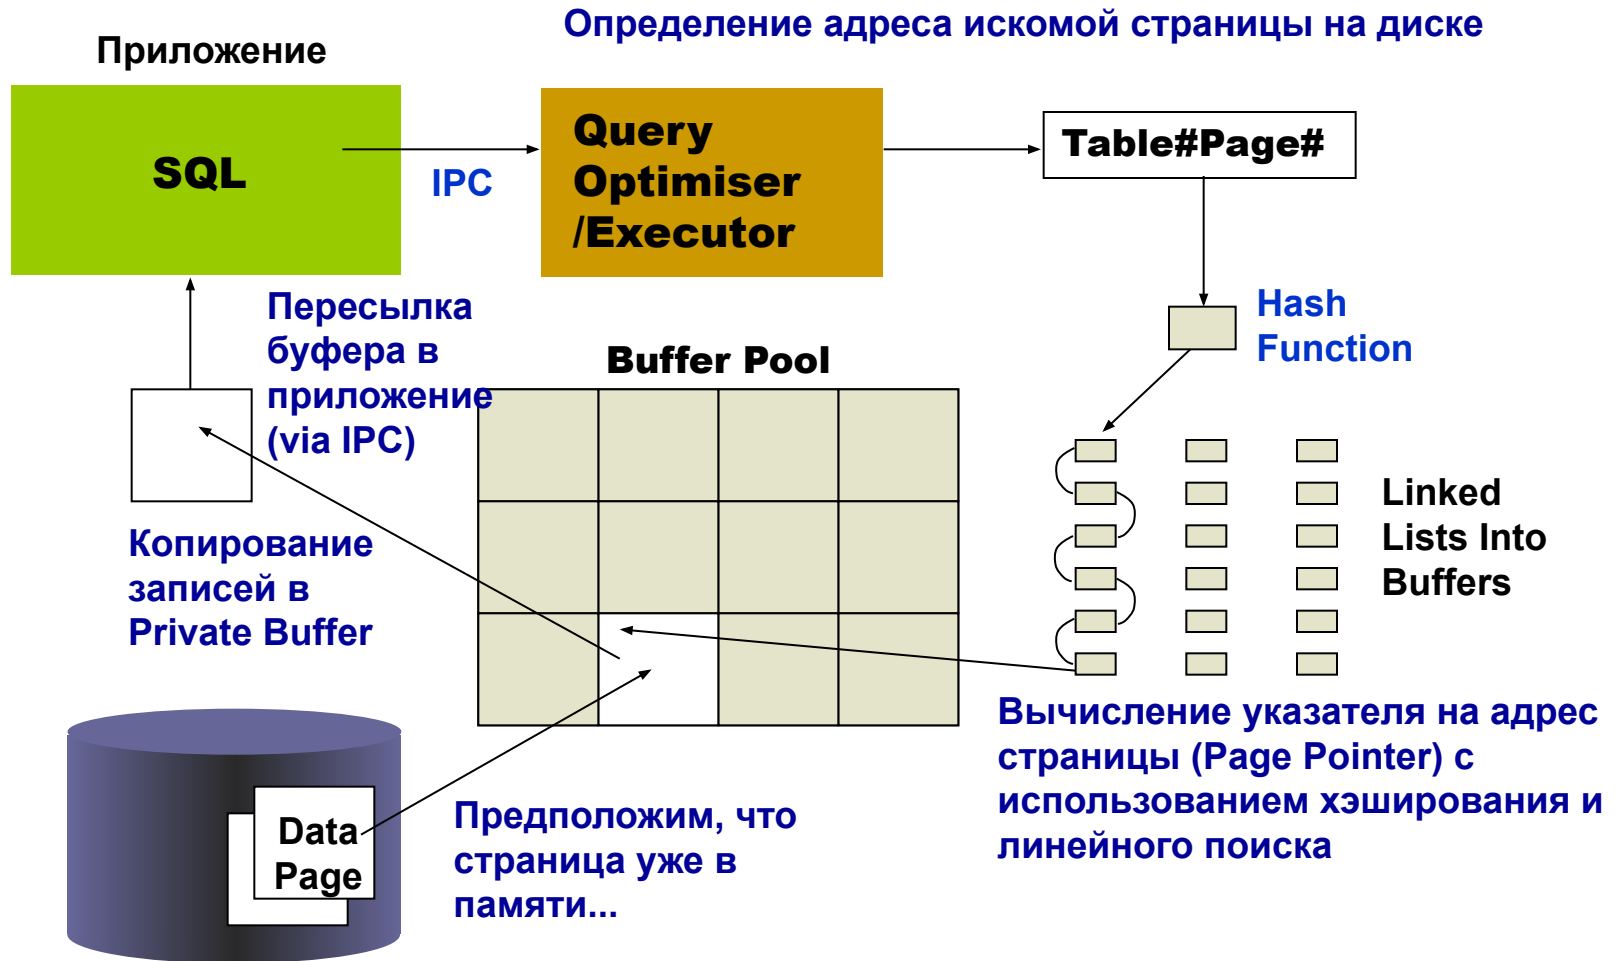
Определение адреса искомой страницы на диске

Приложение

SQL

IPC

Query Optimiser /Executor

Table#Page#

Hash Function

Пересылка буфера в приложение (via IPC)

Buffer Pool

Копирование записей в Private Buffer

Linked Lists Into Buffers

Вычисление указателя на адрес страницы (Page Pointer) с использованием хэширования и линейного поиска

Data Page

Предположим, что страница уже в памяти...